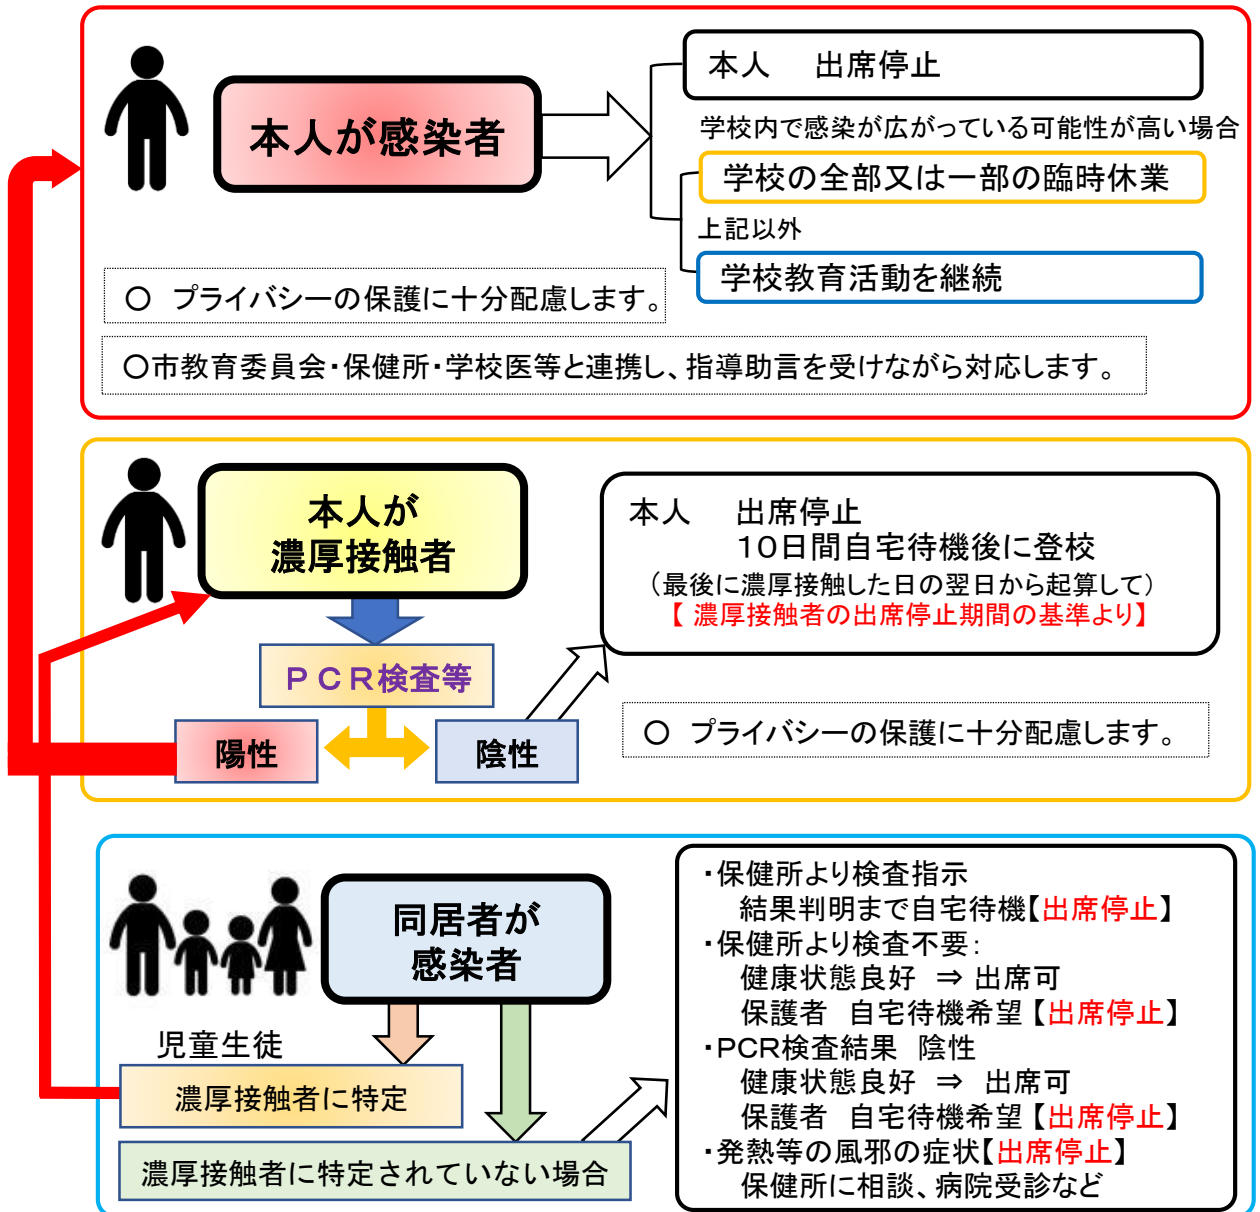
本人が感染者

本人　出席停止

学校内で感染が広がっている可能性が高い場合

学校の全部又は一部の臨時休業

上記以外

学校教育活動を継続

〇　プライバシーの保護に十分配慮します。

〇市教育委員会・保健所・学校医等と連携し、指導助言を受けながら対応します。

本人が
濃厚接触者

ＰＣＲ検査等

陽性

陰性

本人　出席停止
10日間自宅待機後に登校
（最後に濃厚接触した日の翌日から起算して）
【 濃厚接触者の出席停止期間の基準より】

〇　プライバシーの保護に十分配慮します。

同居者が
感染者

児童生徒

濃厚接触者に特定

濃厚接触者に特定されていない場合

・保健所より検査指示
結果判明まで自宅待機【出席停止】
・保健所より検査不要:
健康状態良好　⇒ 出席可
保護者　自宅待機希望【出席停止】
・PCR検査結果　陰性
健康状態良好　⇒　出席可
保護者　自宅待機希望【出席停止】
・発熱等の風邪の症状【出席停止】
保健所に相談、病院受診など